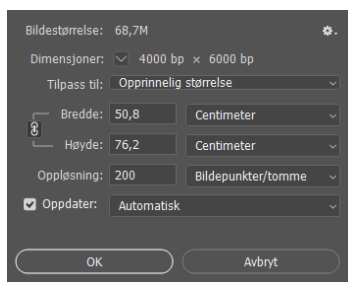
Bildestørrelse: 68,7M

Dimensjoner: 4000 bp × 6000 bp

Tilpass til: Opprinnelig størrelse

Bredde: 50,8 Centimeter

Høyde: 76,2 Centimeter

Oppløsning: 200 Bildepunkter/tomme

Oppdater: Automatisk

OK

Avbryt